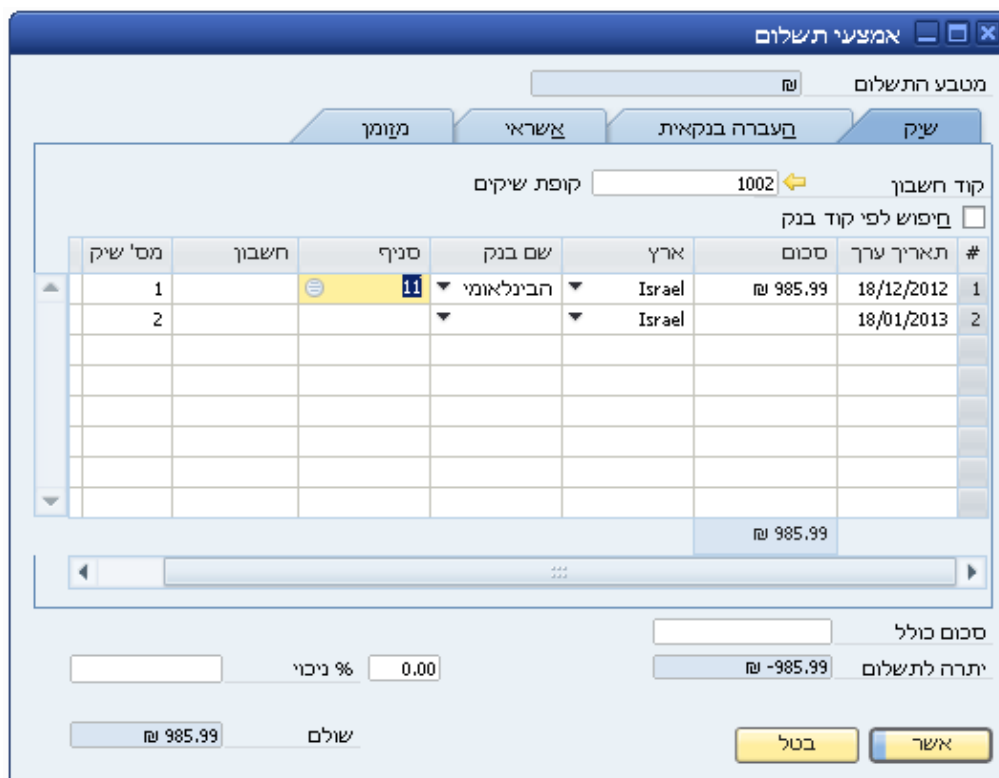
אמצעי תשלום

מטבע התשלום ₪

שיק | העברה בנקאית | אשראי | מזומן

קוד חשבון 1002 קופת שיקים

חיפוש לפי קוד בנק

| # | תאריך ערך | סכום | ארץ | שם בנק | סניף | חשבון | מס' שיק |
|---|---|---|---|---|---|---|---|
| 1 | 18/12/2012 | ₪ 985.99 | Israel | הבינלאומי | 11 | | 1 |
| 2 | 18/01/2013 | | Israel | | | | 2 |

₪ 985.99

סכום כולל

יתרה לתשלום ₪ -985.99

% ניכוי 0.00

שולם ₪ 985.99

אשר

בטל